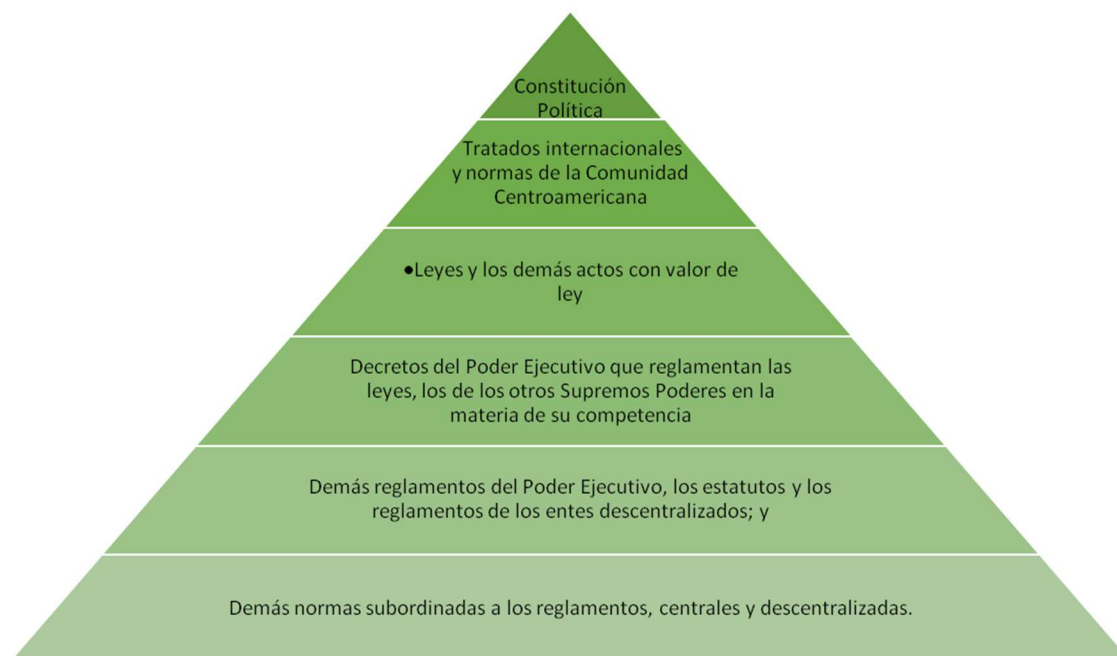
Constitución Política

Tratados internacionales y normas de la Comunidad Centroamericana

•Leyes y los demás actos con valor de ley

Decretos del Poder Ejecutivo que reglamentan las leyes, los de los otros Supremos Poderes en la materia de su competencia

Demás reglamentos del Poder Ejecutivo, los estatutos y los reglamentos de los entes descentralizados; y

Demás normas subordinadas a los reglamentos, centrales y descentralizadas.